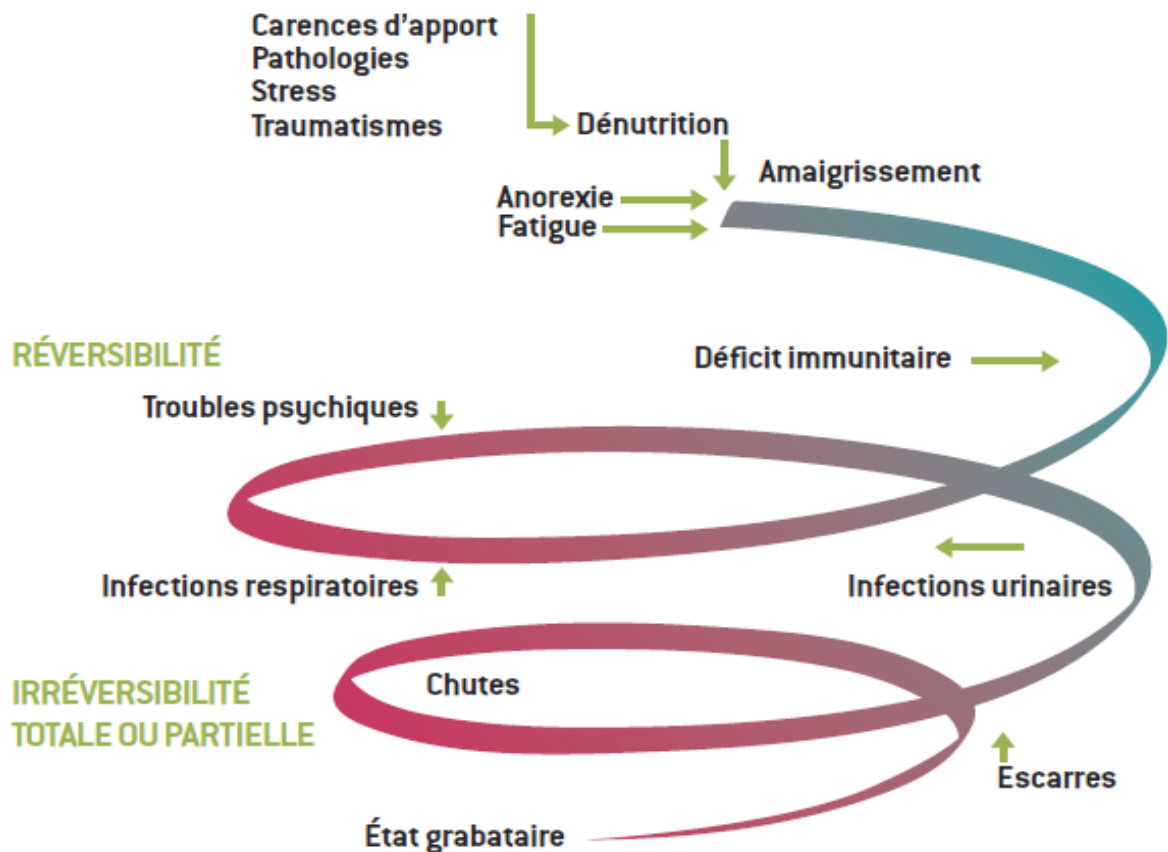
Carences d'apport
Pathologies
Stress
Traumatismes

Dénutrition

Amaigrissement

Anorexie
Fatigue

RÉVERSIBILITÉ

Déficit immunitaire

Troubles psychiques

Infections urinaires

Infections respiratoires

IRRÉVERSIBILITÉ
TOTALE OU PARTIELLE

Chutes

Escarres

État grabataire